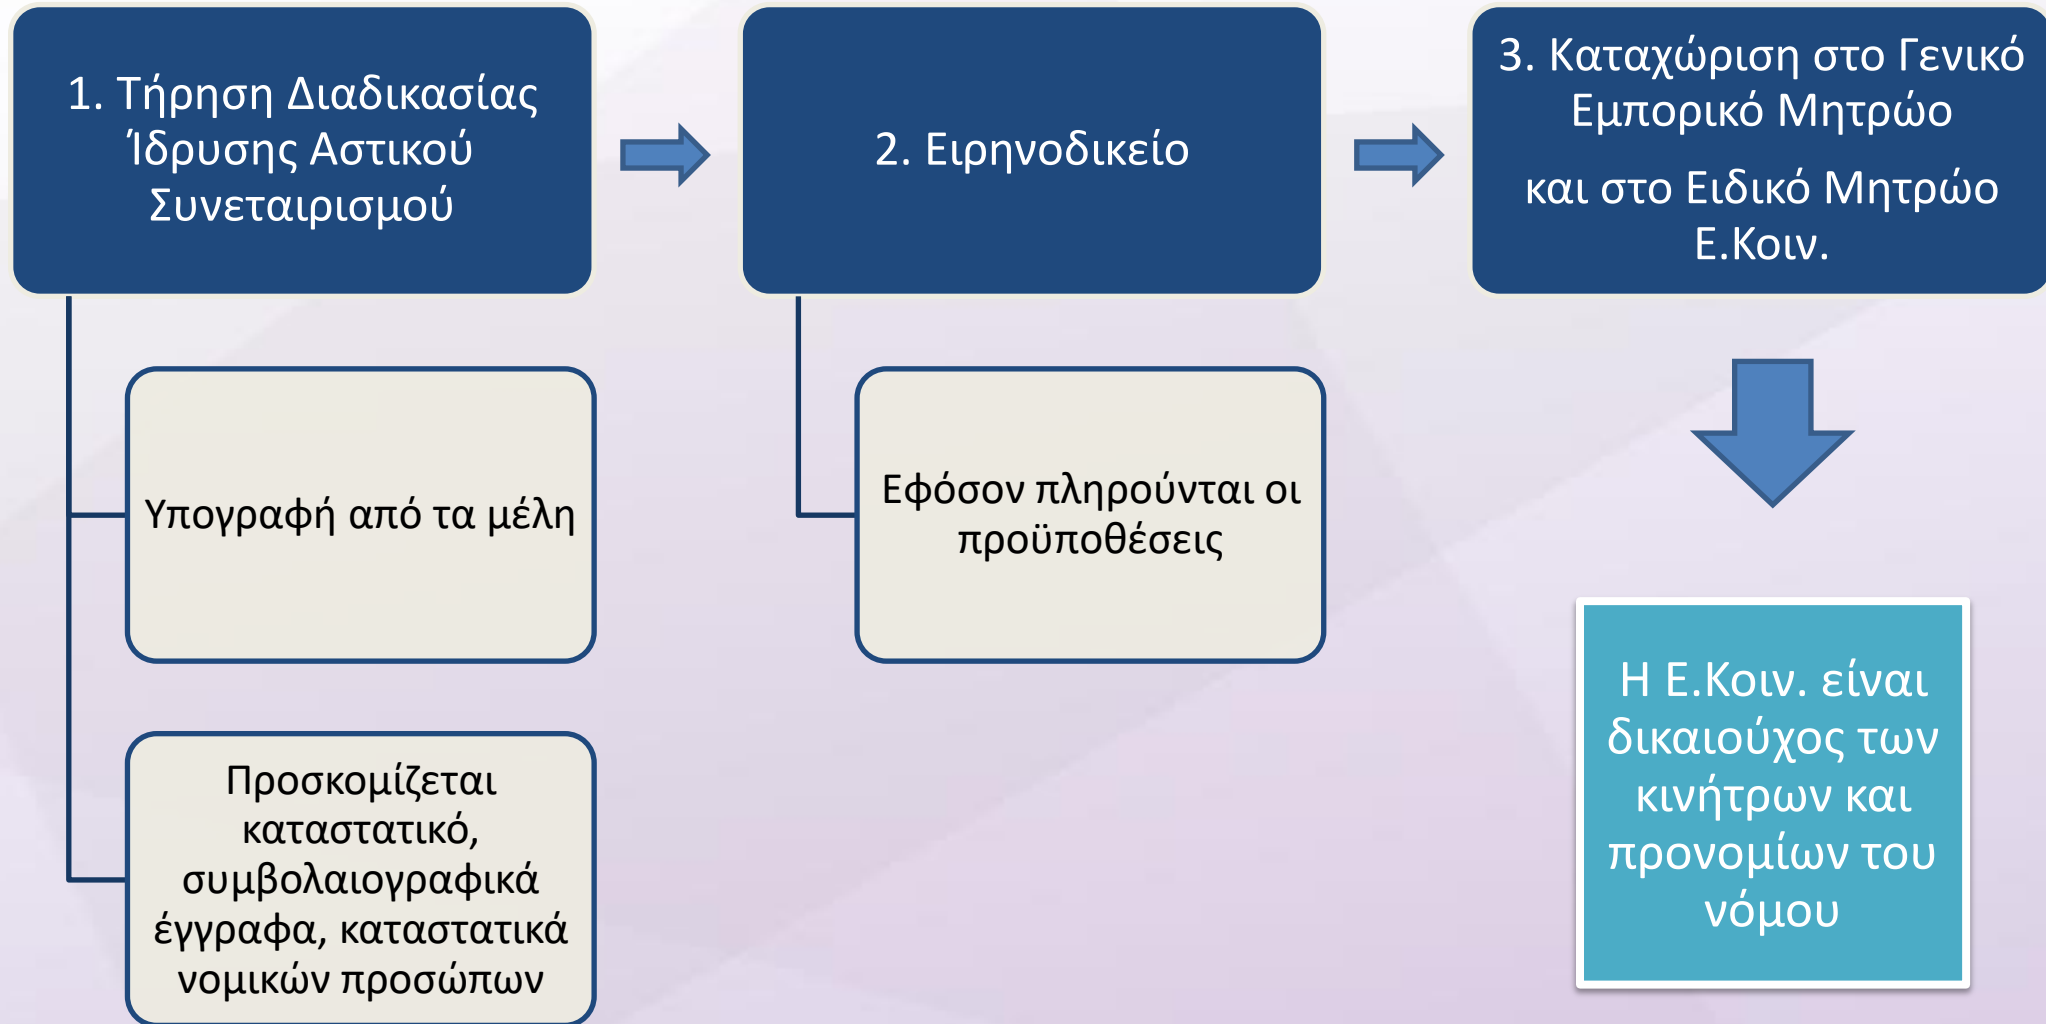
1. Τήρηση Διαδικασίας Ίδρυσης Αστικού Συνεταιρισμού

Υπογραφή από τα μέλη

Προσκομίζεται καταστατικό, συμβολαιογραφικά έγγραφα, καταστατικά νομικών προσώπων

2. Ειρηνοδικείο

Εφόσον πληρούνται οι προϋποθέσεις

3. Καταχώριση στο Γενικό Εμπορικό Μητρώο

και στο Ειδικό Μητρώο Ε.Κοιν.

Η Ε.Κοιν. είναι δικαιούχος των κινήτρων και προνομίων του νόμου